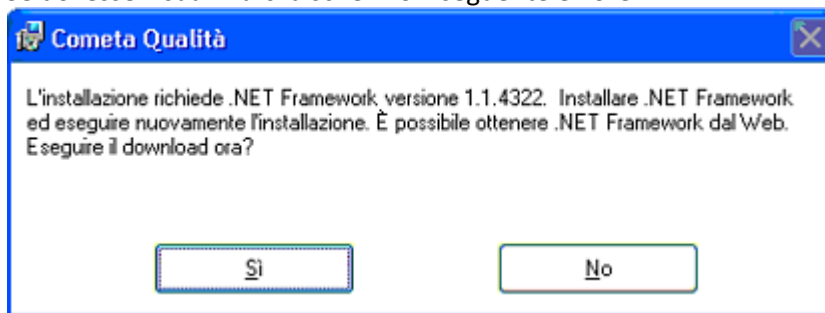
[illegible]

Cometa Qualità

L'installazione richiede .NET Framework versione 1.1.4322. Installare .NET Framework ed eseguire nuovamente l'installazione. È possibile ottenere .NET Framework dal Web. Eseguire il download ora?

Sì

No